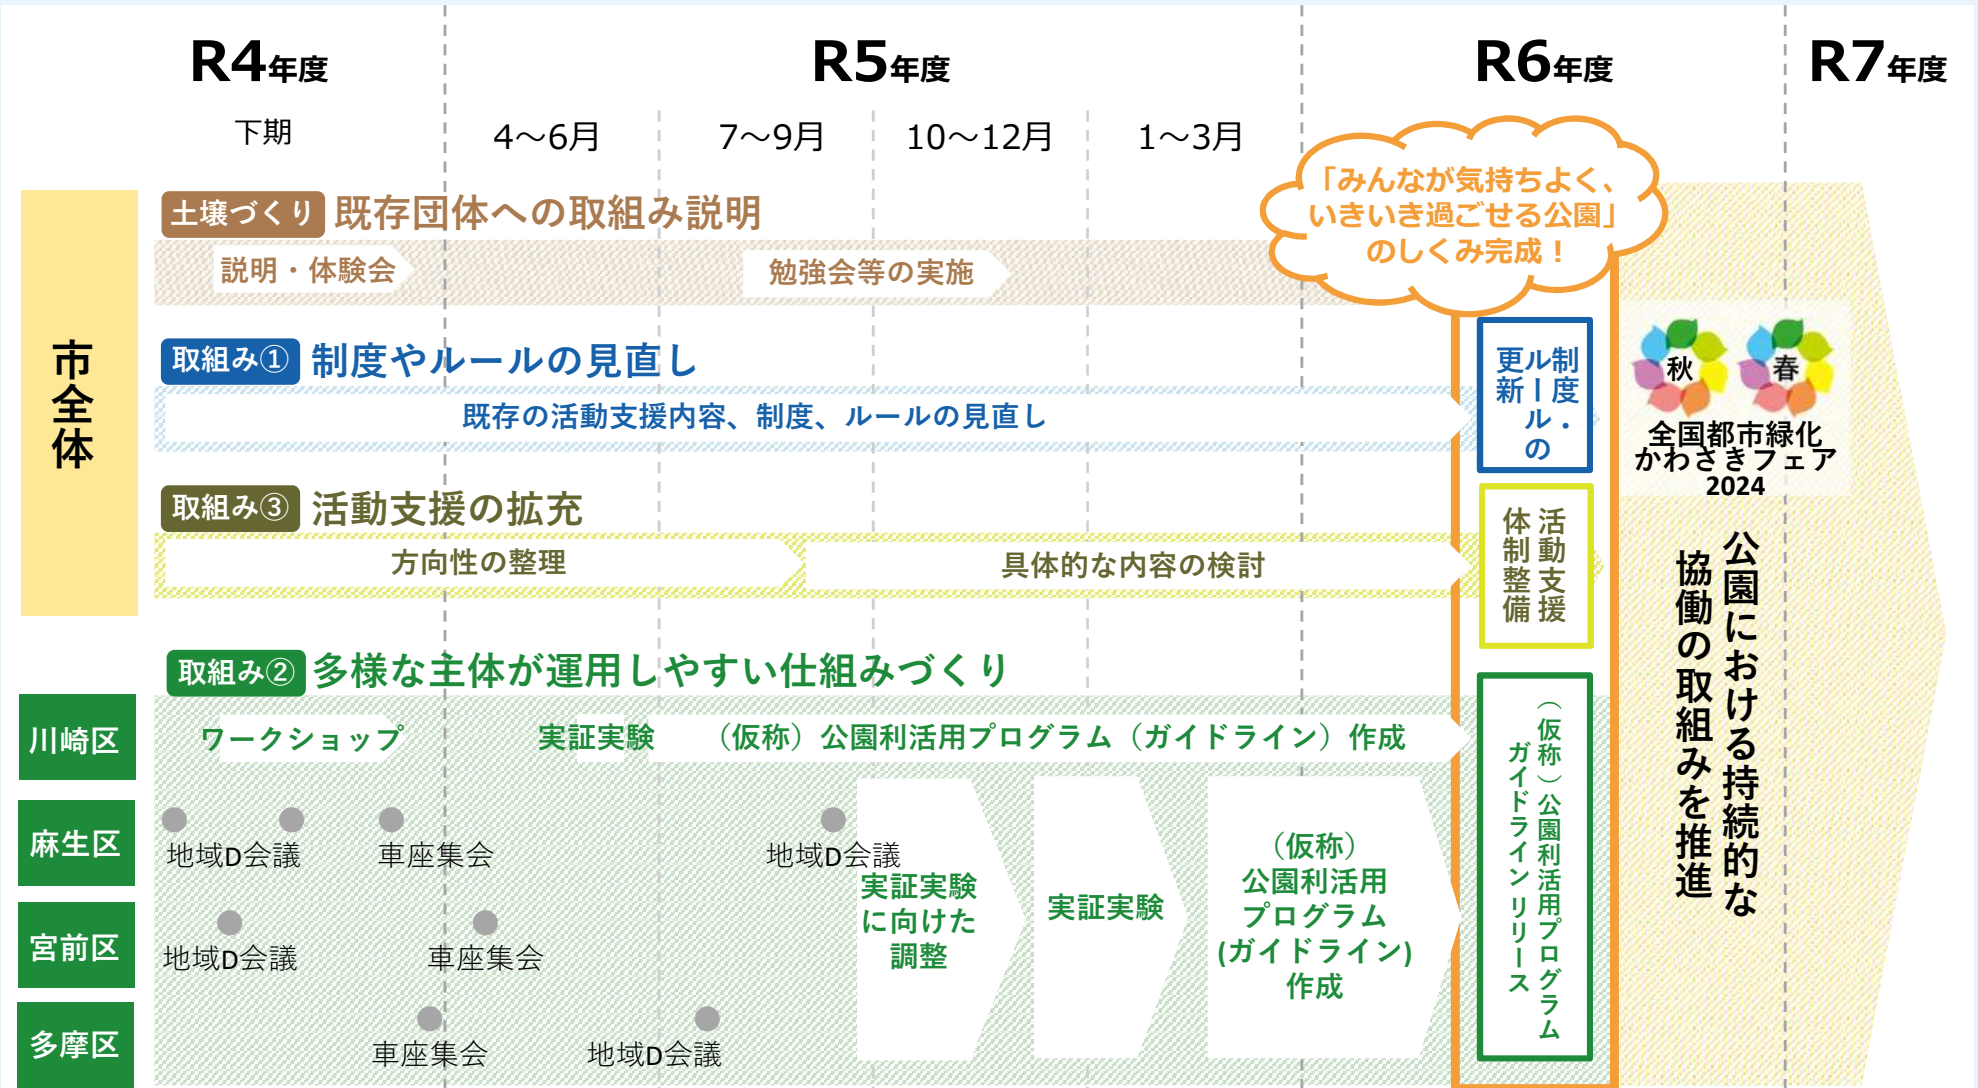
R4年度 R5年度 R6年度 R7年度

下期 4～6月 7～9月 10～12月 1～3月

「みんなが気持ちよく、いきいき過ごせる公園」のしくみ完成！

市全体

土壌づくり 既存団体への取組み説明

説明・体験会 勉強会等の実施

取組み① 制度やルールの見直し

既存の活動支援内容、制度、ルールの見直し

制度・ルールの更新

取組み③ 活動支援の拡充

方向性の整理 具体的な内容の検討

活動支援体制整備

全国都市緑化かわさきフェア2024

秋 春

公園における持続的な協働の取組みを推進

取組み② 多様な主体が運用しやすい仕組みづくり

川崎区 ワークショップ 実証実験 （仮称）公園利活用プログラム（ガイドライン）作成

麻生区 地域D会議 車座集会 地域D会議

宮前区 地域D会議 車座集会

多摩区 車座集会 地域D会議

実証実験に向けた調整

実証実験

（仮称）公園利活用プログラム(ガイドライン)作成

（仮称）公園利活用プログラムガイドラインリリース